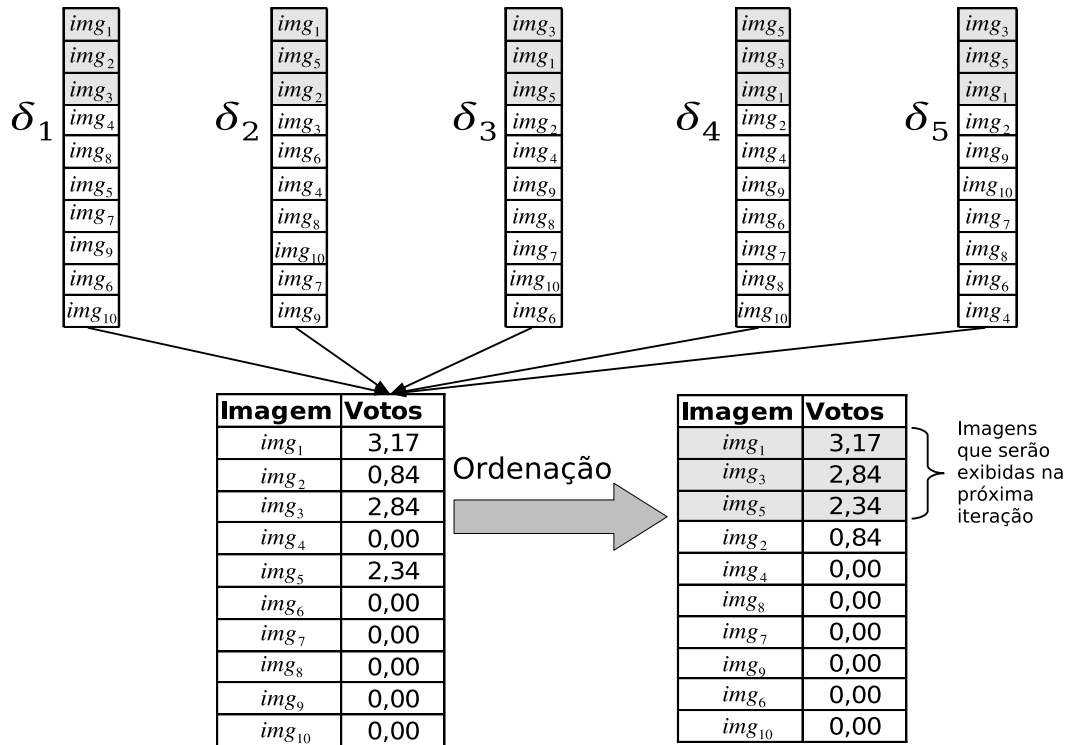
$\delta_1$

| $img_1$ |
|---|
| $img_2$ |
| $img_3$ |
| $img_4$ |
| $img_8$ |
| $img_5$ |
| $img_7$ |
| $img_9$ |
| $img_6$ |
| $img_{10}$ |

$\delta_2$

| $img_1$ |
|---|
| $img_5$ |
| $img_2$ |
| $img_3$ |
| $img_6$ |
| $img_4$ |
| $img_8$ |
| $img_{10}$ |
| $img_7$ |
| $img_9$ |

$\delta_3$

| $img_3$ |
|---|
| $img_1$ |
| $img_5$ |
| $img_2$ |
| $img_4$ |
| $img_9$ |
| $img_8$ |
| $img_7$ |
| $img_{10}$ |
| $img_6$ |

$\delta_4$

| $img_5$ |
|---|
| $img_3$ |
| $img_1$ |
| $img_2$ |
| $img_4$ |
| $img_9$ |
| $img_6$ |
| $img_7$ |
| $img_8$ |
| $img_{10}$ |

$\delta_5$

| $img_3$ |
|---|
| $img_5$ |
| $img_1$ |
| $img_2$ |
| $img_9$ |
| $img_{10}$ |
| $img_7$ |
| $img_8$ |
| $img_6$ |
| $img_4$ |

| Imagem | Votos |
|---|---|
| $img_1$ | 3,17 |
| $img_2$ | 0,84 |
| $img_3$ | 2,84 |
| $img_4$ | 0,00 |
| $img_5$ | 2,34 |
| $img_6$ | 0,00 |
| $img_7$ | 0,00 |
| $img_8$ | 0,00 |
| $img_9$ | 0,00 |
| $img_{10}$ | 0,00 |

Ordenação

| Imagem | Votos |
|---|---|
| $img_1$ | 3,17 |
| $img_3$ | 2,84 |
| $img_5$ | 2,34 |
| $img_2$ | 0,84 |
| $img_4$ | 0,00 |
| $img_8$ | 0,00 |
| $img_7$ | 0,00 |
| $img_9$ | 0,00 |
| $img_6$ | 0,00 |
| $img_{10}$ | 0,00 |

Imagens que serão exibidas na próxima iteração